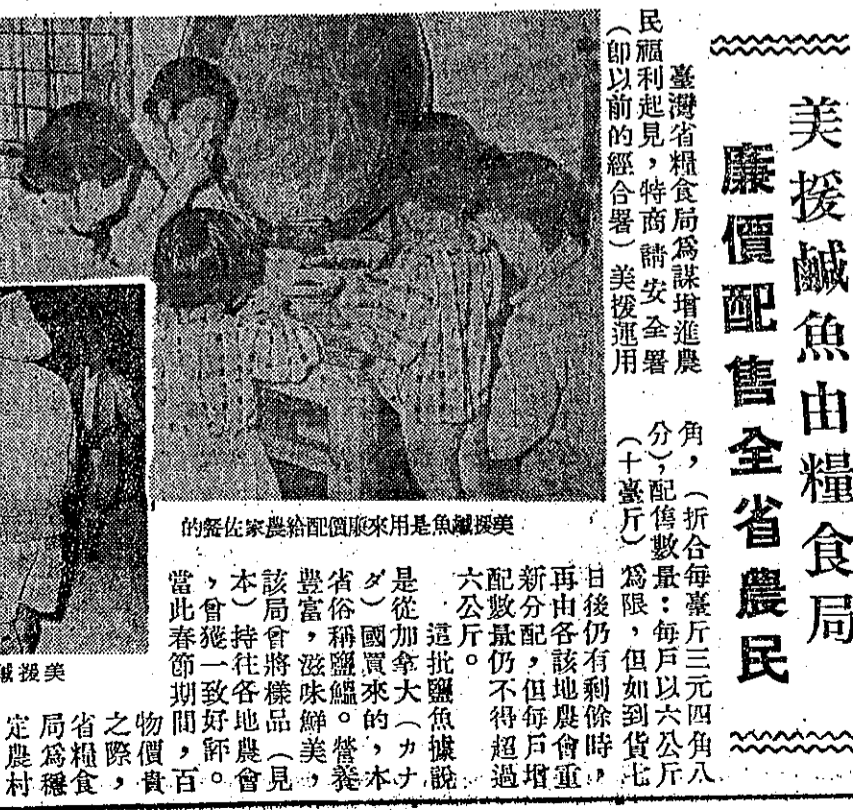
美援鹹魚由糧食局
廉價配售全省農民

臺灣省糧食局爲謀增進農民福利起見，特商請安全署（即以前的經合署）美援運用

角，（折合每臺斤三元四角八分），配售數量：每戶以六公斤（十臺斤）爲限，但如到貨七日後仍有剩餘時，再由各該地農會重新分配，但每戶增配數量仍不得超過六公斤。

這批鹽魚據說是從加拿大（カナダ）國買來的，本省俗稱鹽鯿，營養豐富，滋味鮮美，見該局曾將樣品（見本）持往各地農會，會獲一致好評。

當此春節期間，百物價貴之際，省糧食局爲穩定農村

美援鹹魚是用來廉價配給農家佐餐的

美援鹹